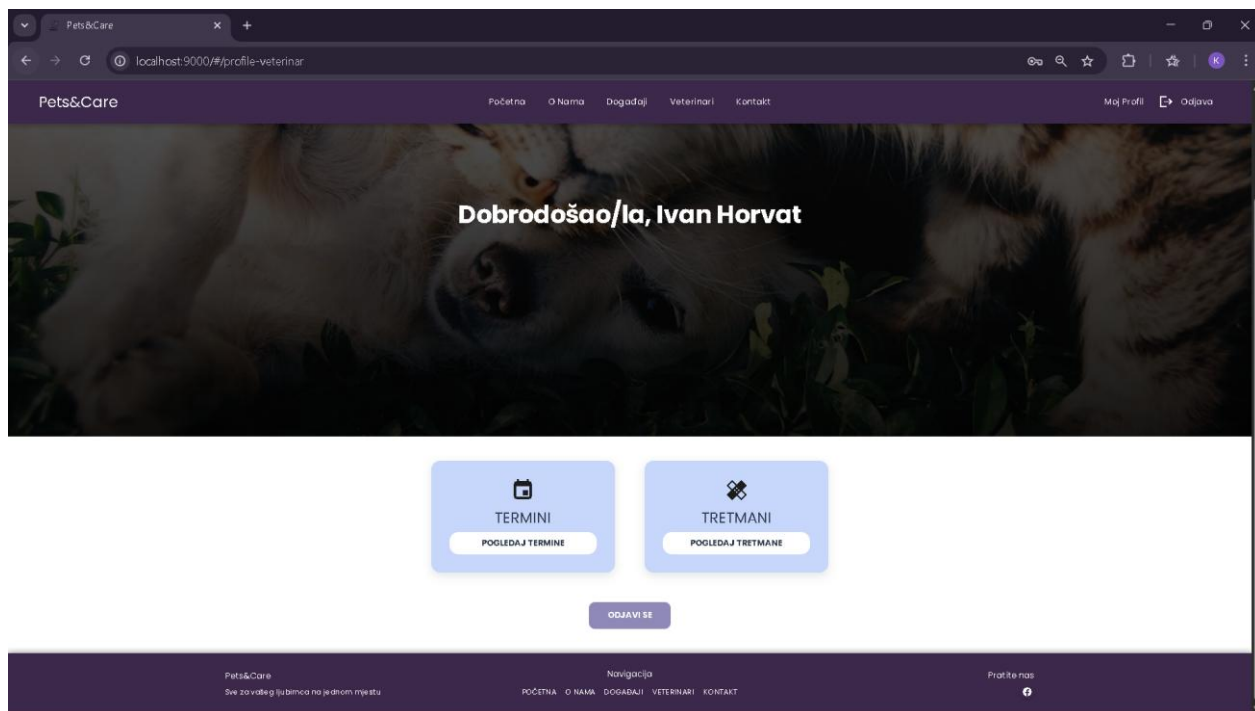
Pets&Care
localhost:9000/#/profile-veterinar

Pets&Care
Početna O Nama Događaji Veterinari Kontakt
Moj Profil Odjava

Dobrodošao/la, Ivan Horvat

TERMINI
POGLEDAJ TERMINE

TRETMANI
POGLEDAJ TRETMANE

ODJAVI SE

Pets&Care
Sve za vašeg ljubimca na jednom mjestu

Navigacija
POČETNA O NAMA DOGAĐAJI VETERINARI KONTAKT

Pratite nas